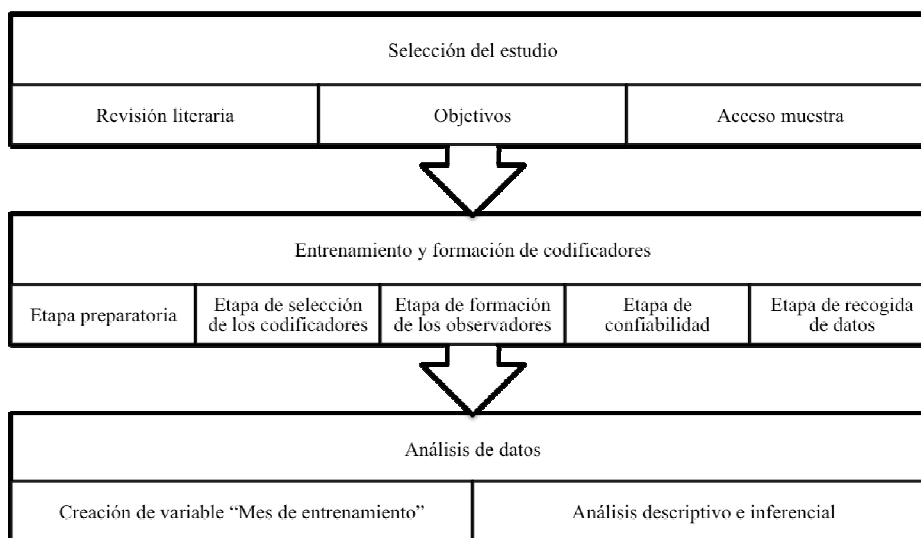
Selección del estudio

| Revisión literaria | Objetivos | Acceso muestra |
|---|---|---|

Entrenamiento y formación de codificadores

| Etapa preparatoria | Etapa de selección de los codificadores | Etapa de formación de los observadores | Etapa de confiabilidad | Etapa de recogida de datos |
|---|---|---|---|---|

Análisis de datos

| Creación de variable "Mes de entrenamiento" | Análisis descriptivo e inferencial |
|---|---|